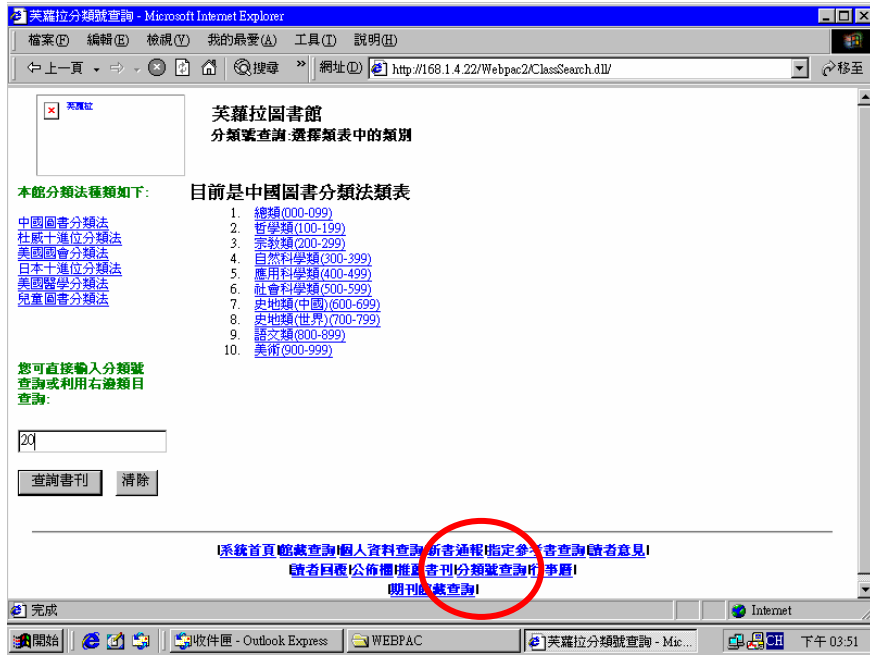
芙蘿拉分類號查詢 - Microsoft Internet Explorer

檔案(F) 編輯(E) 檢視(V) 我的最愛(A) 工具(T) 說明(H)

上一頁 搜尋 » 網址(D) http://168.1.4.22/Webpac2/ClassSearch.dll/ 移至

芙蘿拉

芙蘿拉圖書館
分類號查詢:選擇類表中的類別

本館分類法種類如下:

中國圖書分類法
杜威十進位分類法
美國國會分類法
日本十進位分類法
美國醫學分類法
兒童圖書分類法

目前是中國圖書分類法類表

1. 總類(000-099)
2. 哲學類(100-199)
3. 宗教類(200-299)
4. 自然科學類(300-399)
5. 應用科學類(400-499)
6. 社會科學類(500-599)
7. 史地類(中國)(600-699)
8. 史地類(世界)(700-799)
9. 語文類(800-899)
10. 美術(900-999)

您可直接輸入分類號查詢或利用右邊類目查詢:

20

查詢書刊 清除

|系統首頁|館藏查詢|個人資料查詢|新書通報|指定參考書查詢|讀者意見|
|讀者回覆|公佈欄|推薦書刊|分類號查詢|行事曆|
|期刊館藏查詢|

完成 Internet

開始 收件匣 - Outlook Express WEBPAC 芙蘿拉分類號查詢 - Mic... CH 下午 03:51